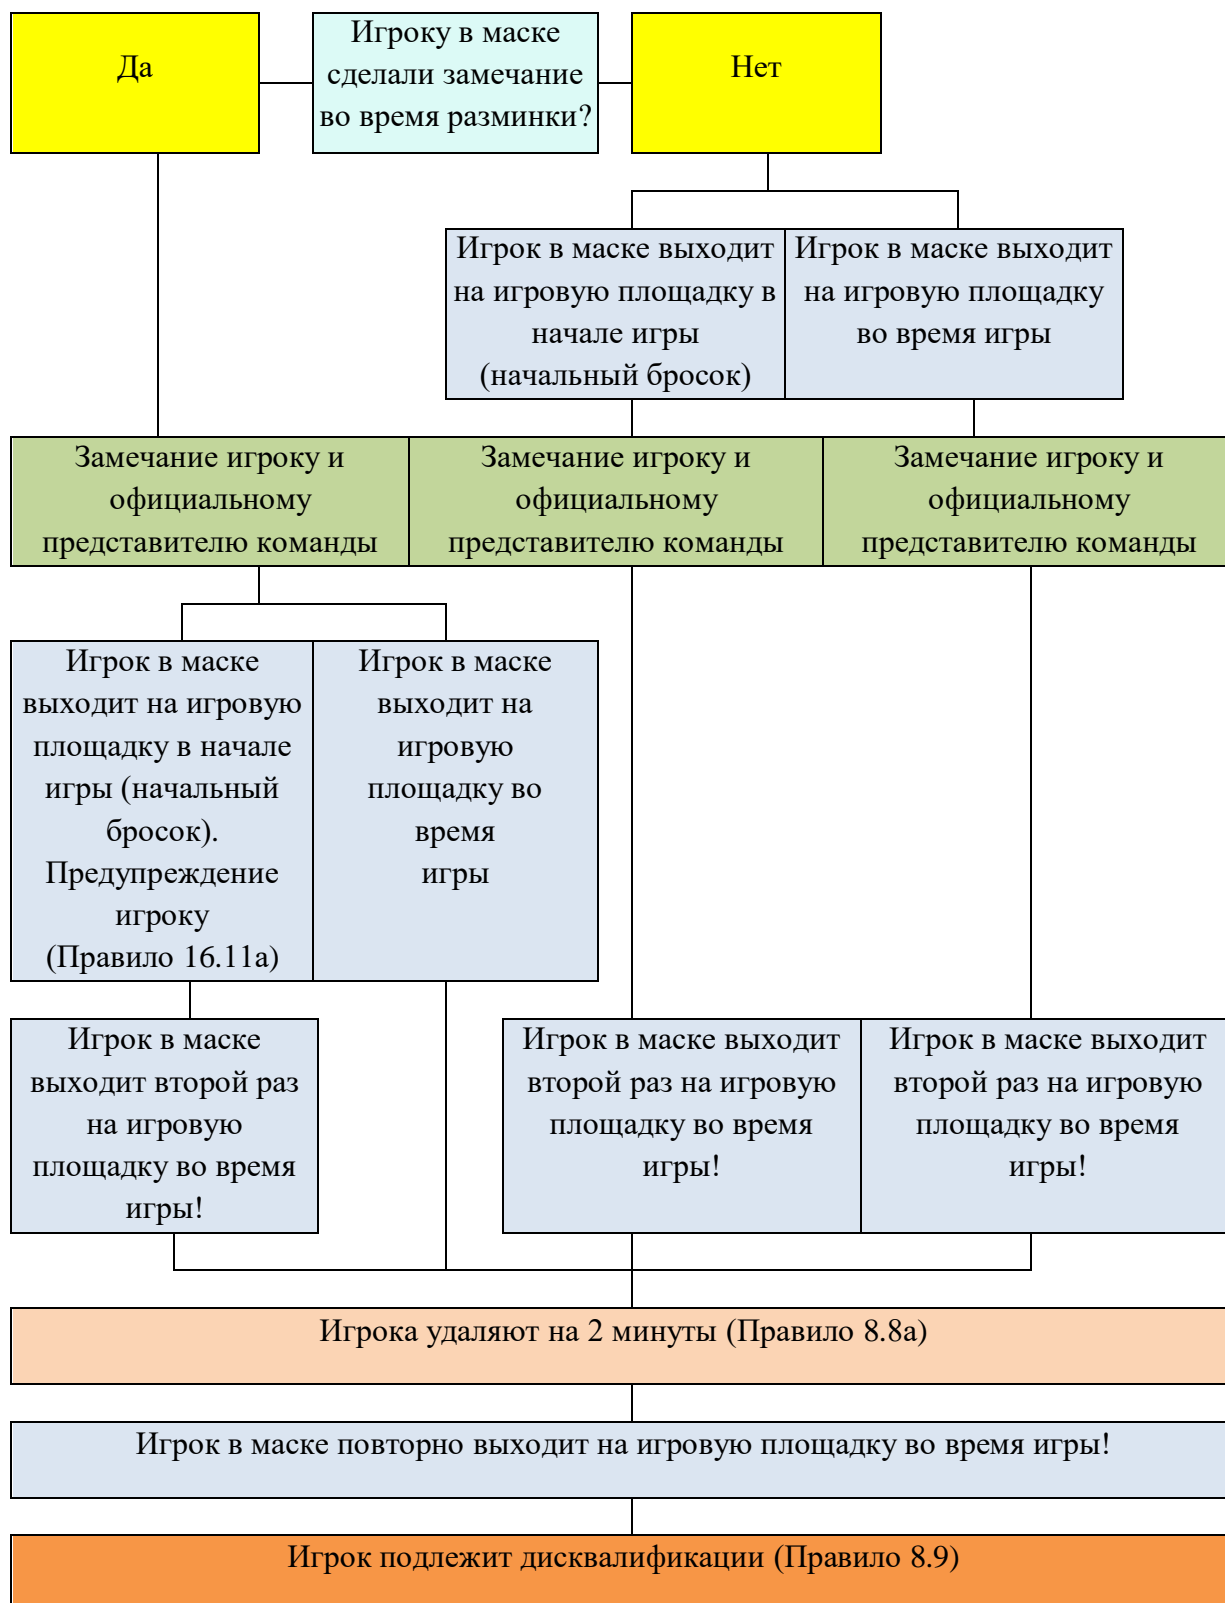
Да

Игроку в маске сделали замечание во время разминки?

Нет

Игрок в маске выходит на игровую площадку в начале игры (начальный бросок)

Игрок в маске выходит на игровую площадку во время игры

Замечание игроку и официальному представителю команды

Замечание игроку и официальному представителю команды

Замечание игроку и официальному представителю команды

Игрок в маске выходит на игровую площадку в начале игры (начальный бросок). Предупреждение игроку (Правило 16.11а)

Игрок в маске выходит на игровую площадку во время игры

Игрок в маске выходит второй раз на игровую площадку во время игры!

Игрок в маске выходит второй раз на игровую площадку во время игры!

Игрок в маске выходит второй раз на игровую площадку во время игры!

Игрока удаляют на 2 минуты (Правило 8.8а)

Игрок в маске повторно выходит на игровую площадку во время игры!

Игрок подлежит дисквалификации (Правило 8.9)